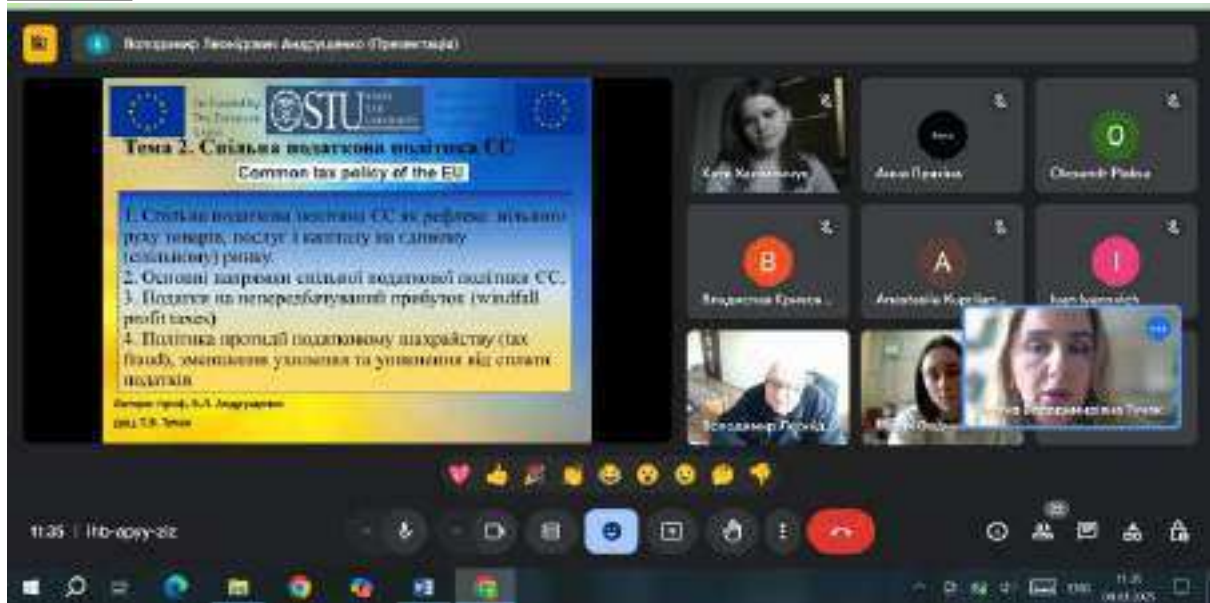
Володимир Леонідович Андрущенко (Презентація)

Co-funded by the European Union

STU

Тема 2. Спільна податкова політика ЄС

Common tax policy of the EU

1. Спільна податкова політика ЄС як рефлекс вільного руху товарів, послуг і капіталу на єдиному (спільному) ринку.
2. Основні напрями спільної податкової політики ЄС.
3. Податки на непередбачуваний прибуток (windfall profit taxes)
4. Політика протидії податковому шахрайству (tax fraud), уникненню ухилення та ухилення від сплати податків.

Автори: проф. В.Л. Андрущенко
доц. Т.В. Тучак

Катя Калиниченко

Анна Павлюк

O
Oleksandr Pischuk

B
Владислав Кравчук

A
Anastasiia Kopylian

I
Ivan Ivanovich

Володимир Ліскін

Тетяна Володимирівна Тучак

11:35 | ihb-apyy-ziz